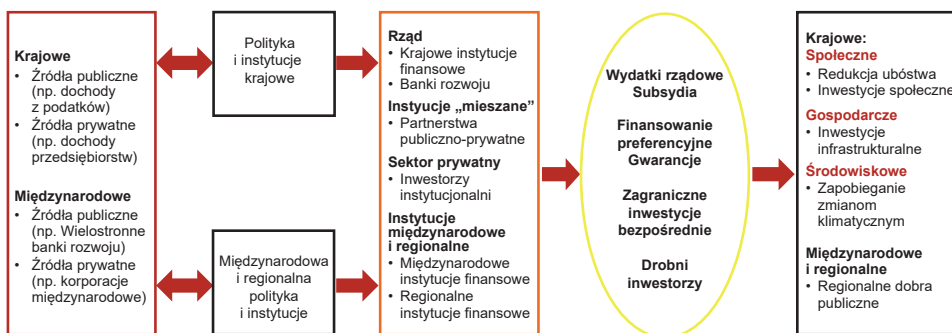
Krajowe
• Źródła publiczne (np. dochody z podatków)
• Źródła prywatne (np. dochody przedsiębiorstw)

Międzynarodowe
• Źródła publiczne (np. Wielostronne banki rozwoju)
• Źródła prywatne (np. korporacje międzynarodowe)

Polityka i instytucje krajowe

Międzynarodowa i regionalna polityka i instytucje

Rząd
• Krajowe instytucje finansowe
• Banki rozwoju
Instycje „mieszane"
• Partnerstwa publiczno-prywatne
Sektor prywatny
• Inwestorzy instytucjonalni
Instytucje międzynarodowe i regionalne
• Międzynarodowe instytucje finansowe
• Regionalne instytucje finansowe

Wydatki rządowe Subsydia

Finansowanie preferencyjne Gwarancje

Zagraniczne inwestycje bezpośrednie

Drobni inwestorzy

Krajowe:
Społeczne
• Redukcja ubóstwa
• Inwestycje społeczne
Gospodarcze
• Inwestycje infrastrukturalne
Środowiskowe
• Zapobieganie zmianom klimatycznym

Międzynarodowe i regionalne
• Regionalne dobra publiczne